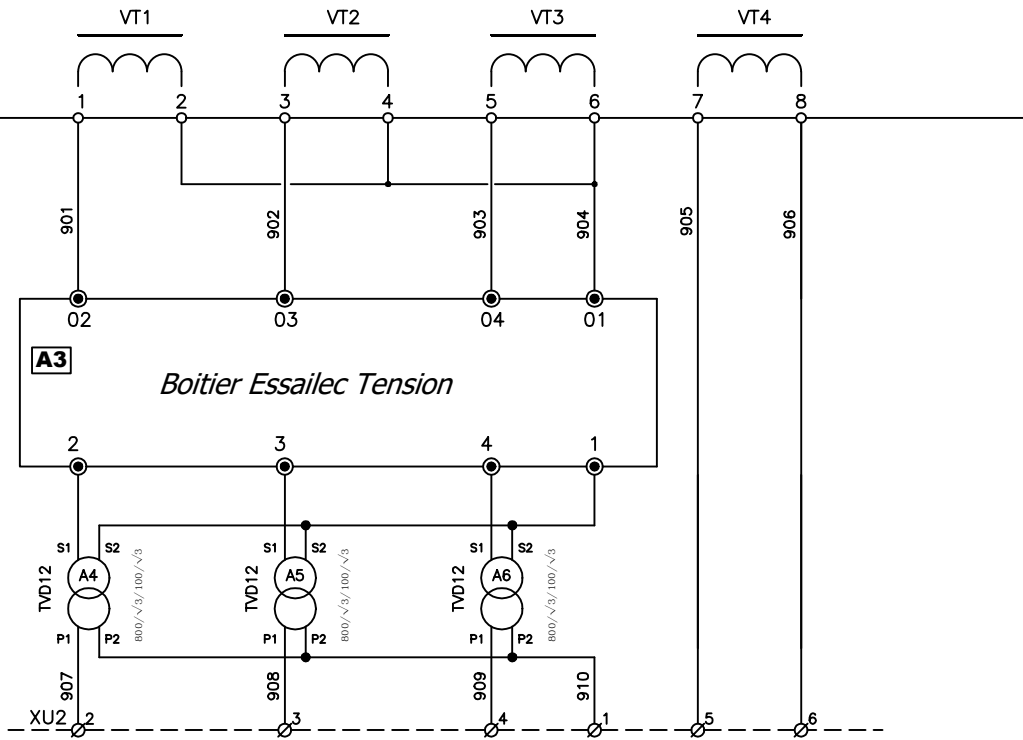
VT1 VT2 VT3 VT4

1 2 3 4 5 6 7 8

901 902 903 904 905 906

02 03 04 01

A3

Boitier Essailec Tension

2 3 4 1

S1 S2 A4 TVD12 P1 P2 $800/\sqrt{3}/100/\sqrt{3}$

S1 S2 A5 TVD12 P1 P2 $800/\sqrt{3}/100/\sqrt{3}$

S1 S2 A6 TVD12 P1 P2 $800/\sqrt{3}/100/\sqrt{3}$

907 908 909 910

XU2 2 3 4 1 5 6